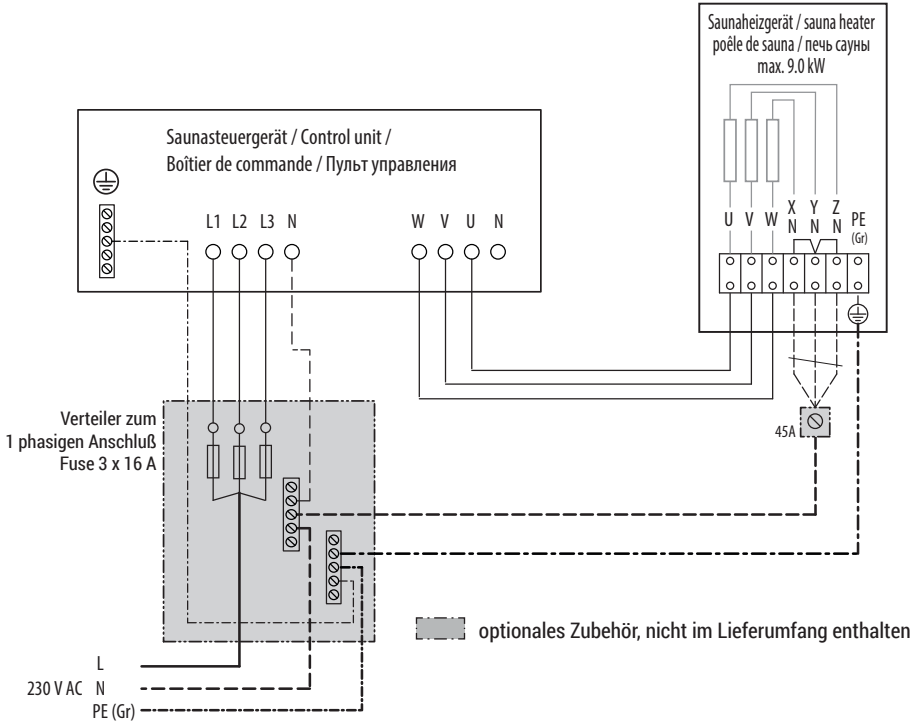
Saunaheizgerät / sauna heater
poêle de sauna / печь сауны
max. 9.0 kW

Saunasteuergerät / Control unit /
Boîtier de commande / Пульт управления

L1 L2 L3 N

W V U N

U V W X N Y N Z N PE (Gr)

Verteiler zum
1 phasigen Anschluß
Fuse 3 x 16 A

45A

optionales Zubehör, nicht im Lieferumfang enthalten

L
230 V AC N
PE (Gr)